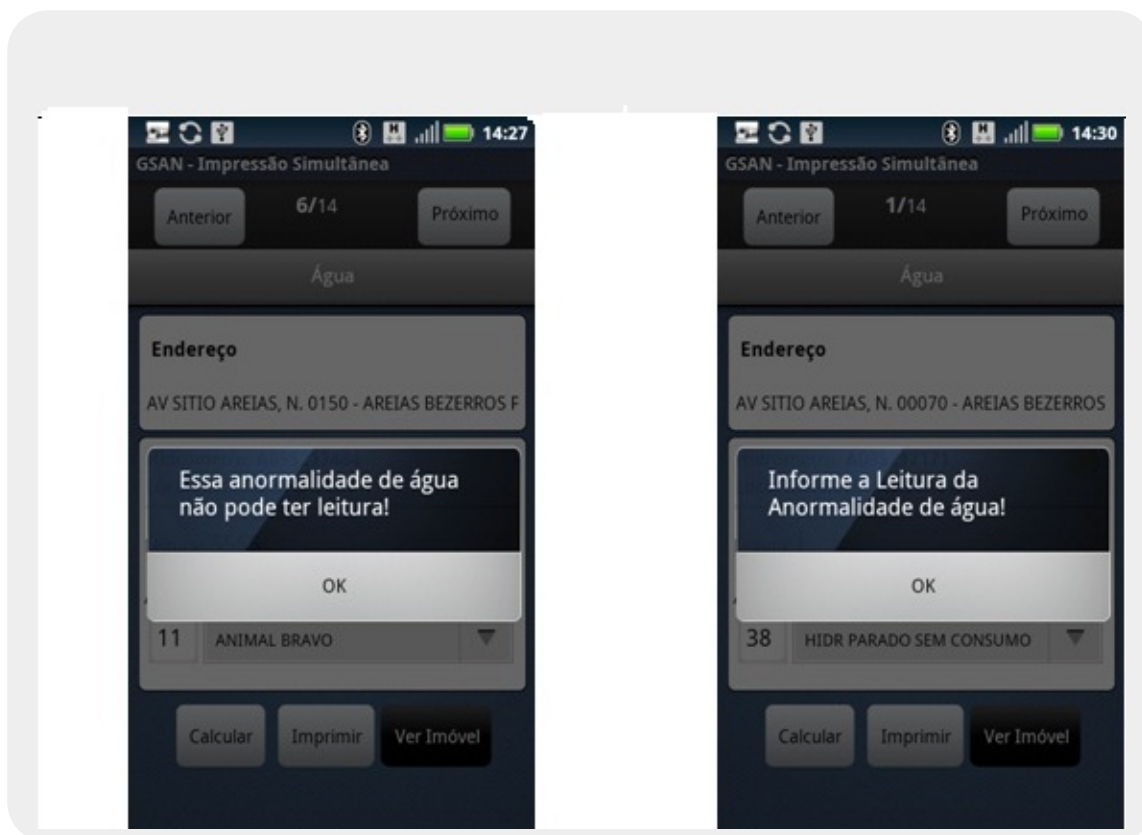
14:27
GSAN - Impressão Simultânea
Anterior
6/14
Próximo
Água
Endereço
AV SITIO AREIAS, N. 0150 - AREIAS BEZERROS F
Essa anormalidade de água não pode ter leitura!
OK
11
ANIMAL BRAVO
Calcular
Imprimir
Ver Imóvel

14:30
GSAN - Impressão Simultânea
Anterior
1/14
Próximo
Água
Endereço
AV SITIO AREIAS, N. 00070 - AREIAS BEZERROS
Informe a Leitura da Anormalidade de água!
OK
38
HIDR PARADO SEM CONSUMO
Calcular
Imprimir
Ver Imóvel